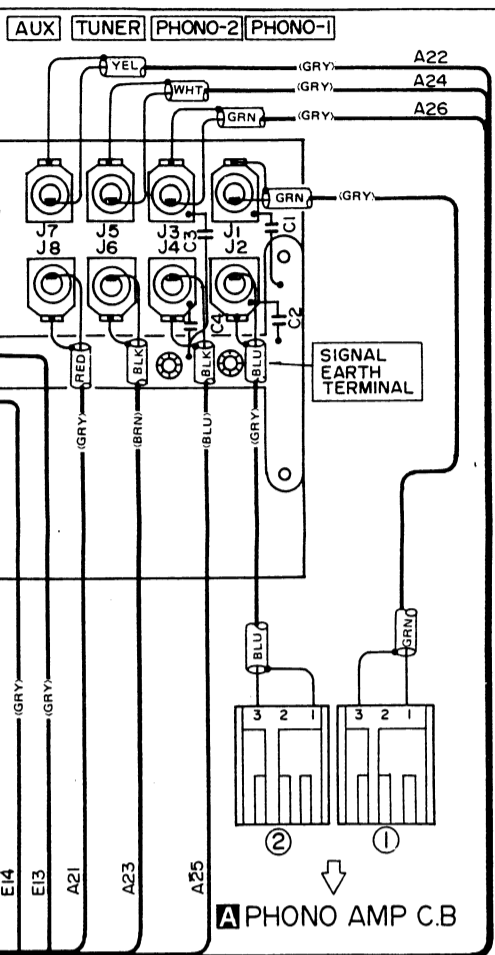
AUX TUNER PHONO-2 PHONO-1

YEL (GRY) A22
WHT (GRY) A24
GRN (GRY) A26

GRN (GRY)

J7 J5 J3 J1
J8 J6 J4 J2
C3 C1 C4 C2

RED BLK BLK BLU

SIGNAL EARTH TERMINAL

(GRY) (BRN) (BLU) (GRY)

BLU GRN

3 2 1 3 2 1

(GRY) (GRY)

E14 E13 A21 A23 A25

② ①

A PHONO AMP C.B